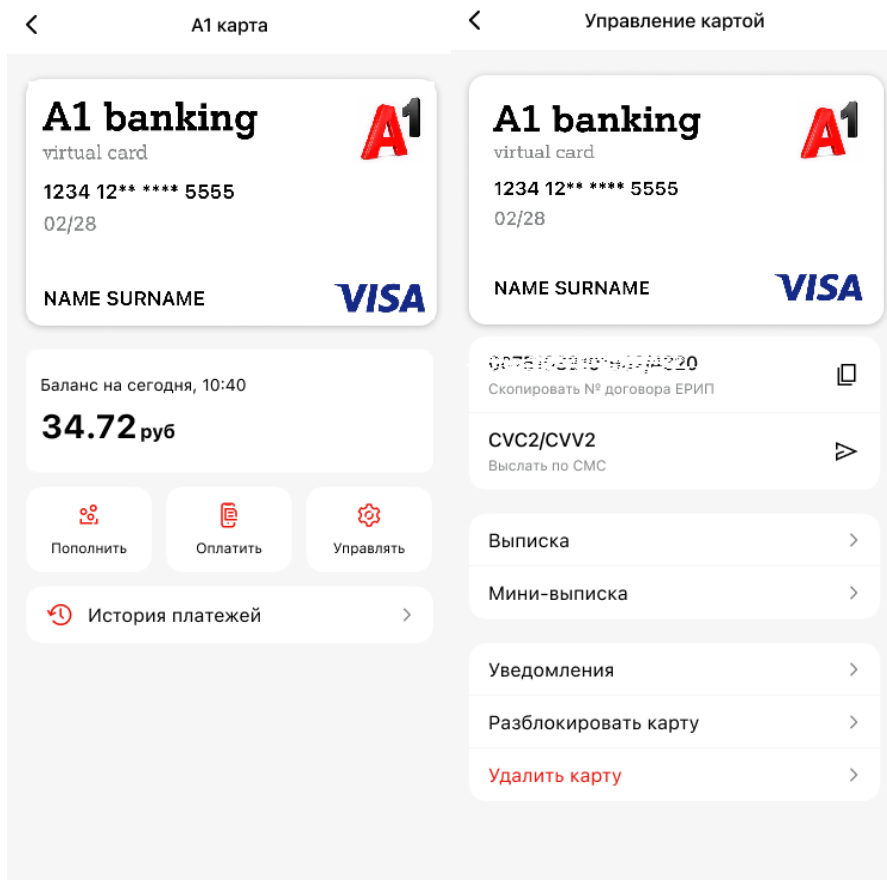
А1 карта

A1 banking
virtual card
1234 12** **** 5555
02/28
NAME SURNAME
VISA

Баланс на сегодня, 10:40
34.72 руб

Пополнить
Оплатить
Управлять

История платежей

Управление картой

A1 banking
virtual card
1234 12** **** 5555
02/28
NAME SURNAME
VISA

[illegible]
Скопировать № договора ЕРИП

CVC2/CVV2
Выслать по СМС

Выписка
Мини-выписка

Уведомления
Разблокировать карту
Удалить карту